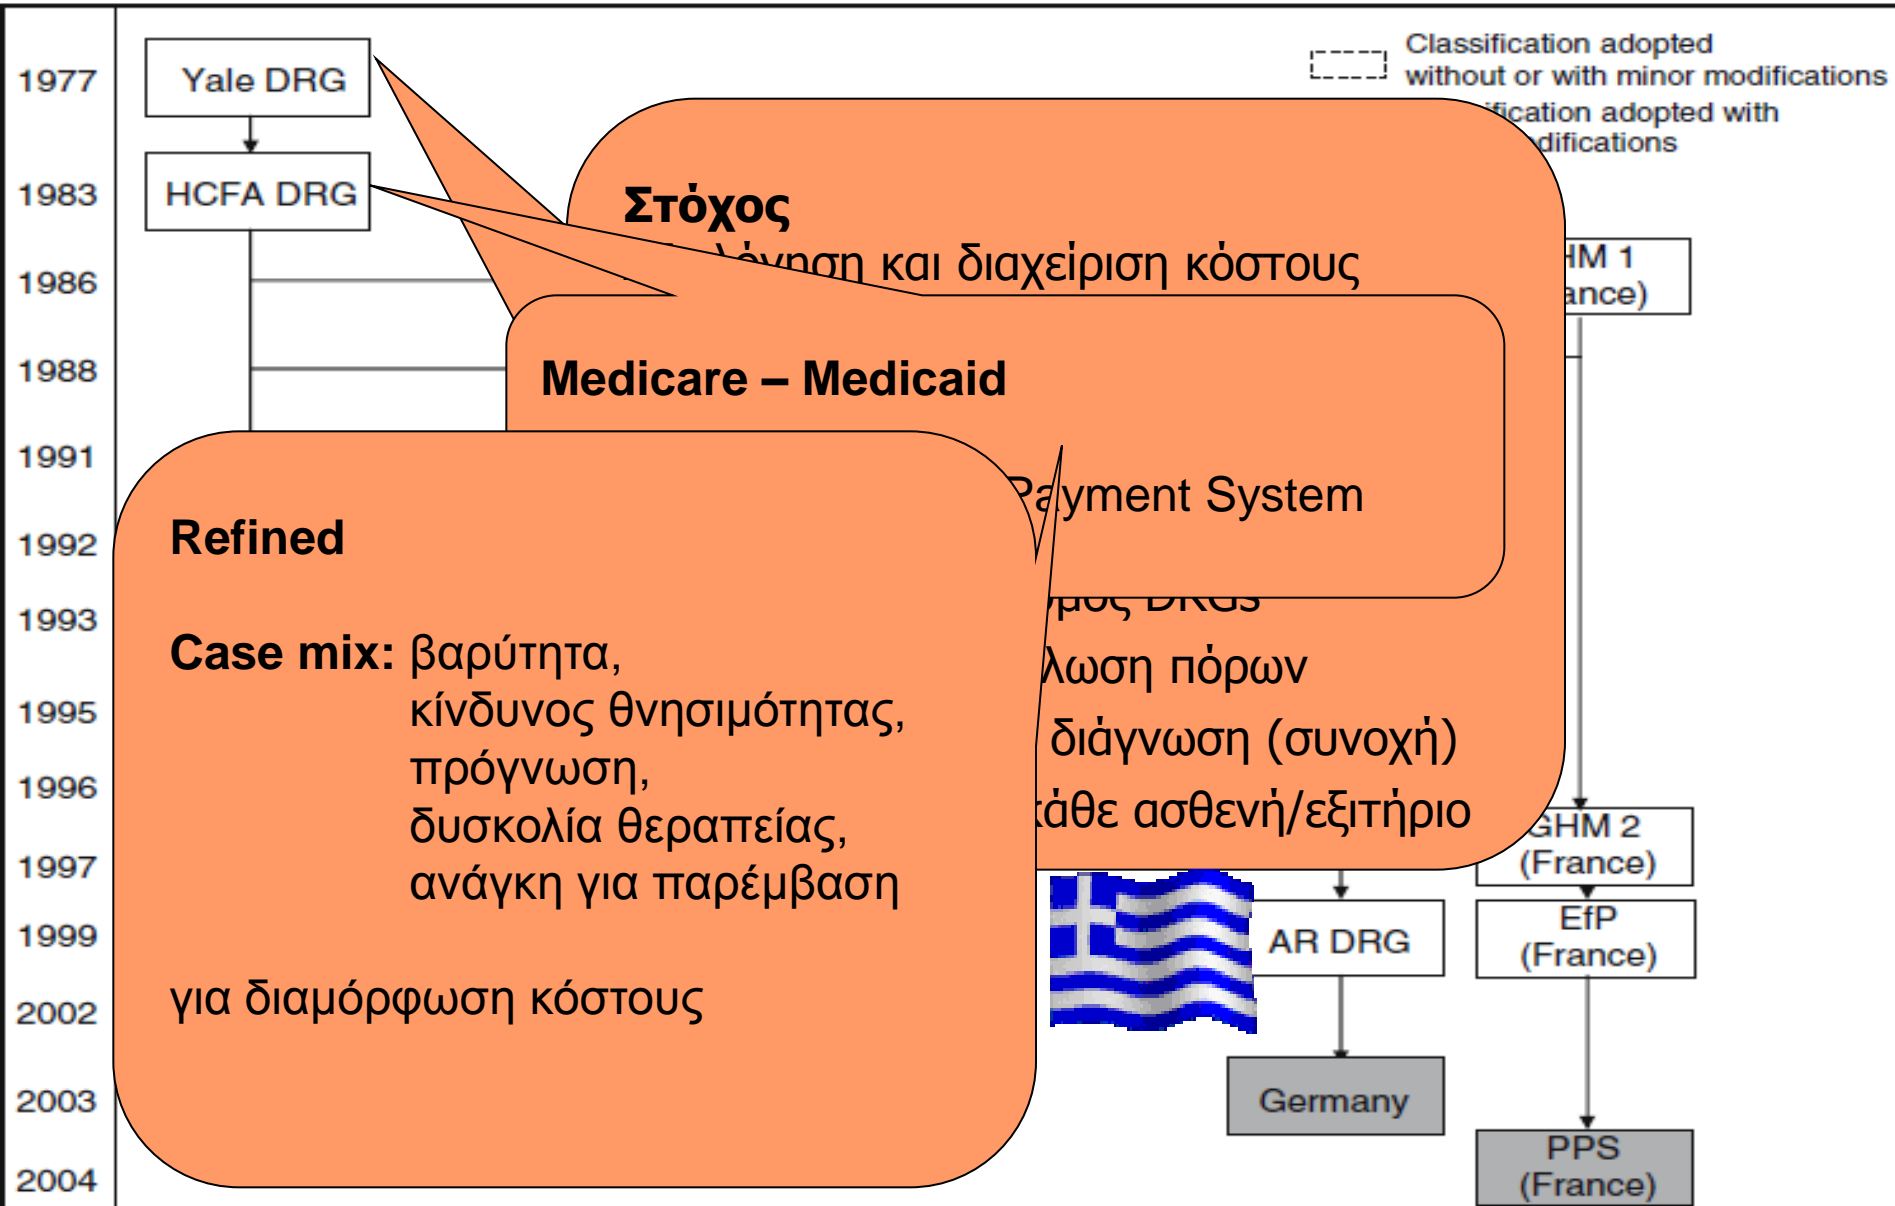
1977
1983
1986
1988
1991
1992
1993
1995
1996
1997
1999
2002
2003
2004

Yale DRG

HCFA DRG

Classification adopted without or with minor modifications

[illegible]fication adopted with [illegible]difications

Στόχος
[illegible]νόηση και διαχείριση κόστους

Medicare – Medicaid

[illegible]ayment System

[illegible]μος DRGs
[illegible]λωση πόρων
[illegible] διάγνωση (συνοχή)
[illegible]άθε ασθενή/εξιτήριο

Refined

Case mix: βαρύτητα,
κίνδυνος θνησιμότητας,
πρόγνωση,
δυσκολία θεραπείας,
ανάγκη για παρέμβαση

για διαμόρφωση κόστους

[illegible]HM 1 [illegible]ance)

GHM 2 (France)

AR DRG

EfP (France)

Germany

PPS (France)